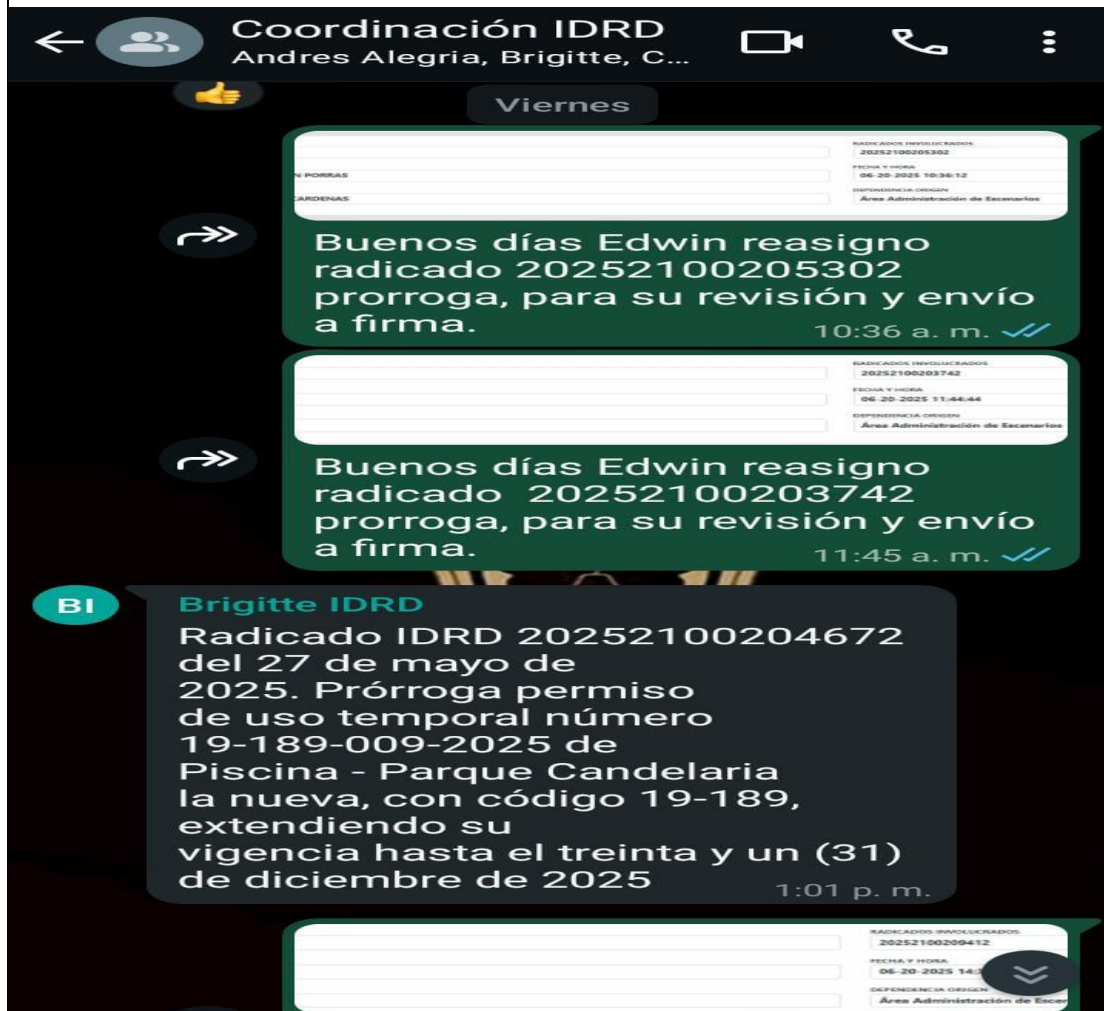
Coordinación IDRD
Andres Alegria, Brigitte, C...

Viernes

RADICADOS INVOLUCRADOS
20252100205302
FECHA Y HORA
06-20-2025 10:36:12
DEPENDENCIA ORIGEN
Área Administración de Escenarios
N PORRAS
CARDENAS

Buenos días Edwin reasigno radicado 20252100205302 prorroga, para su revisión y envío a firma.
10:36 a. m.

RADICADOS INVOLUCRADOS
20252100203742
FECHA Y HORA
06-20-2025 11:44:44
DEPENDENCIA ORIGEN
Área Administración de Escenarios

Buenos días Edwin reasigno radicado 20252100203742 prorroga, para su revisión y envío a firma.
11:45 a. m.

BI
Brigitte IDRD
Radicado IDRD 20252100204672 del 27 de mayo de 2025. Prórroga permiso de uso temporal número 19-189-009-2025 de Piscina - Parque Candelaria la nueva, con código 19-189, extendiendo su vigencia hasta el treinta y un (31) de diciembre de 2025
1:01 p. m.

RADICADOS INVOLUCRADOS
20252100209412
FECHA Y HORA
06-20-2025 14:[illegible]
DEPENDENCIA ORIGEN
Área Administración de Esce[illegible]